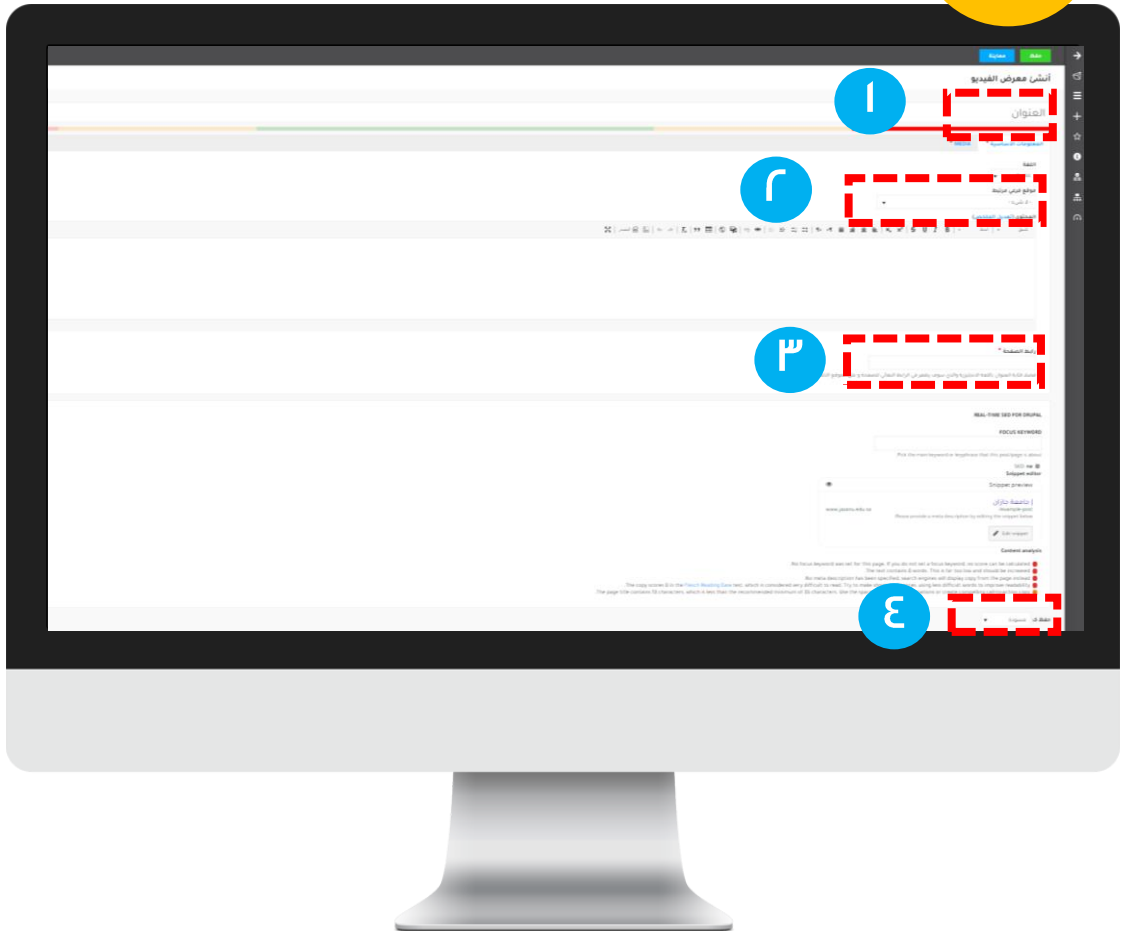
حفظ معاينة

أنشئ معرض الفيديو

١

العنوان

٢

اللغة

موقع فرعي مرتبط

- لا شيء -

٣

رابط الصفحة *

REAL-TIME SEO FOR DRUPAL

FOCUS KEYWORD

SEO

Snippet editor

Snippet preview

| جامعة جازان

www.jazanu.edu.sa

Edit snippet

Content analysis

٤

مسودة